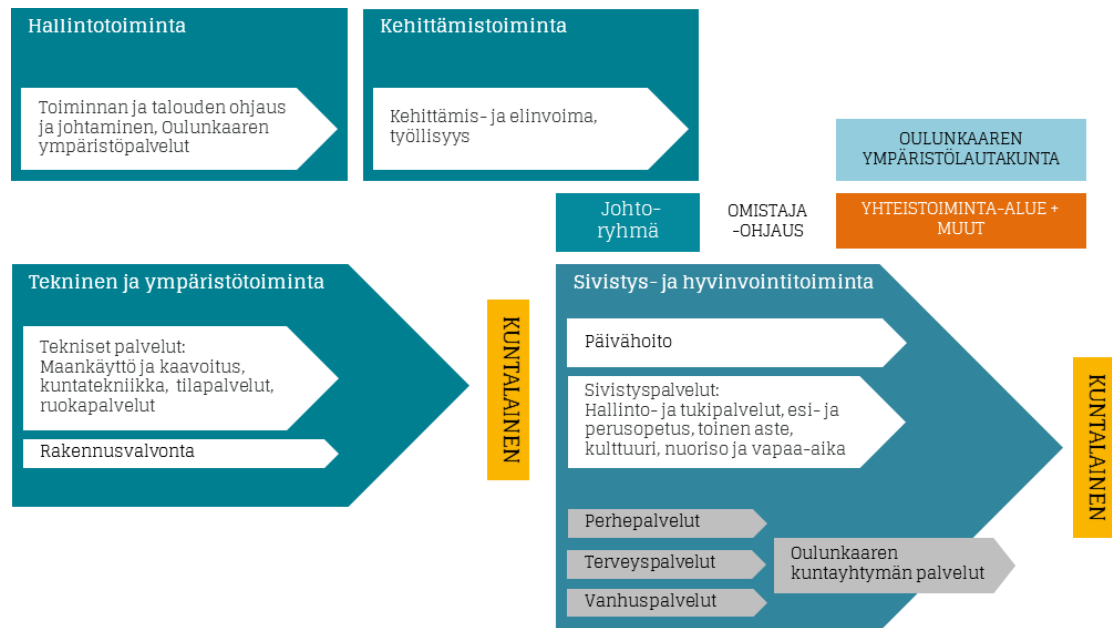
Hallintotoiminta

Toiminnan ja talouden ohjaus ja johtaminen, Oulunkaaren ympäristöpalvelut

Kehittämistoiminta

Kehittämis- ja elinvoima, työllisyys

OULUNKAAREN YMPÄRISTÖLAUTAKUNTA

Johto-ryhmä

OMISTAJA -OHJAUS

YHTEISTOIMINTA-ALUE + MUUT

Tekninen ja ympäristötoiminta

Tekniset palvelut: Maankäyttö ja kaavoitus, kuntatekniikka, tilapalvelut, ruokapalvelut

Rakennusvalvonta

KUNTALAINEN

Sivistys- ja hyvinvointitoiminta

Päivähoito

Sivistyspalvelut: Hallinto- ja tukipalvelut, esi- ja perusopetus, toinen aste, kulttuuri, nuoriso ja vapaa-aika

Perhepalvelut

Terveyspalvelut

Vanhuspalvelut

Oulunkaaren kuntayhtymän palvelut

KUNTALAINEN